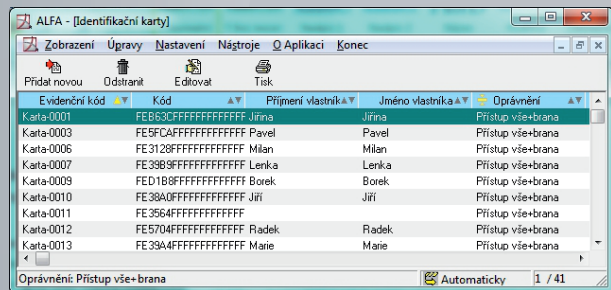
ALFA - [Identifikační karty]

Zobrazení Úpravy Nastavení Nástroje O Aplikaci Konec

Přidat novou Odstranit Editovat Tisk

| Evidenční kód | Kód | Příjmení vlastníka | Jméno vlastníka | Oprávnění |
|---|---|---|---|---|
| Karta-0001 | FEB63CFFFFFFFFFFFF | Jiřina | Jiřina | Přístup vše+brana |
| Karta-0003 | FE5FCAFFFFFFFFFFFF | Pavel | Pavel | Přístup vše+brana |
| Karta-0006 | FE3128FFFFFFFFFFFF | Milan | Milan | Přístup vše+brana |
| Karta-0007 | FE39B9FFFFFFFFFFFF | Lenka | Lenka | Přístup vše+brana |
| Karta-0009 | FED1B8FFFFFFFFFFFF | Borek | Borek | Přístup vše+brana |
| Karta-0010 | FE38A0FFFFFFFFFFFF | Jiří | Jiří | Přístup vše+brana |
| Karta-0011 | FE3564FFFFFFFFFFFF | | | Přístup vše+brana |
| Karta-0012 | FE5704FFFFFFFFFFFF | Radek | Radek | Přístup vše+brana |
| Karta-0013 | FE39A4FFFFFFFFFFFF | Marie | Marie | Přístup vše+brana |

Oprávnění: Přístup vše+brana Automatický 1 / 41